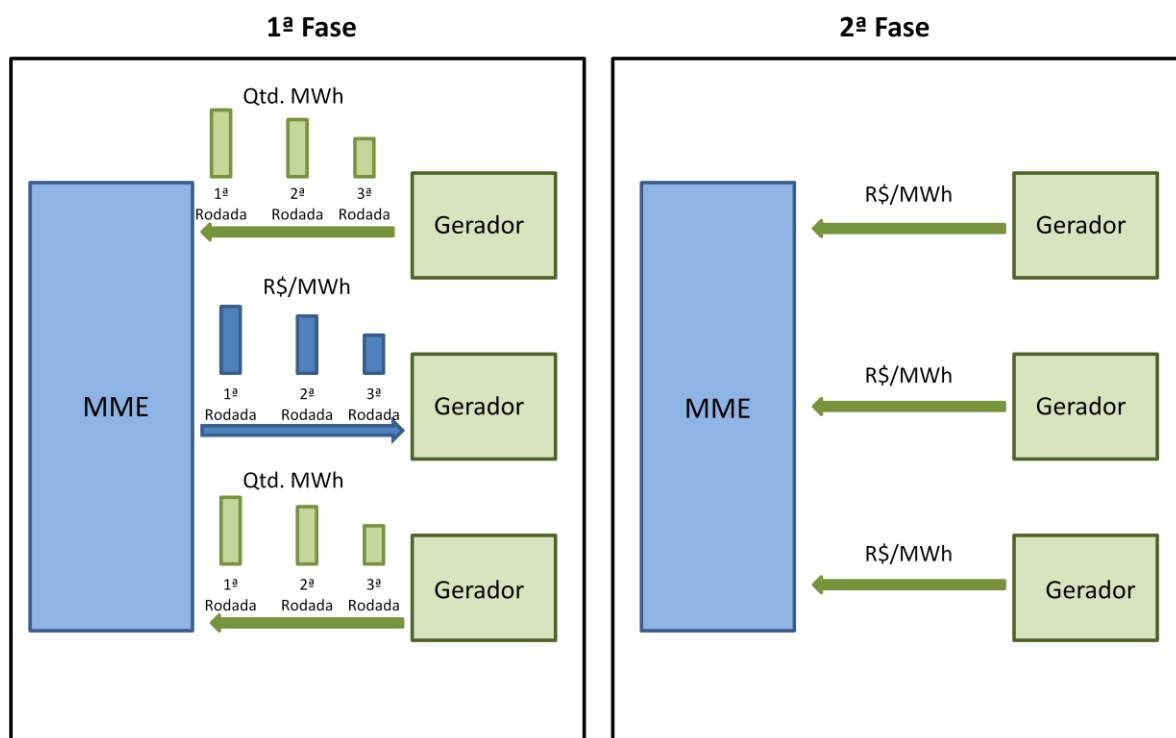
1ª Fase

Qtd. MWh

1ª Rodada
2ª Rodada
3ª Rodada

Gerador

MME

R$/MWh

1ª Rodada
2ª Rodada
3ª Rodada

Gerador

Qtd. MWh

1ª Rodada
2ª Rodada
3ª Rodada

Gerador

2ª Fase

MME

R$/MWh

Gerador

R$/MWh

Gerador

R$/MWh

Gerador